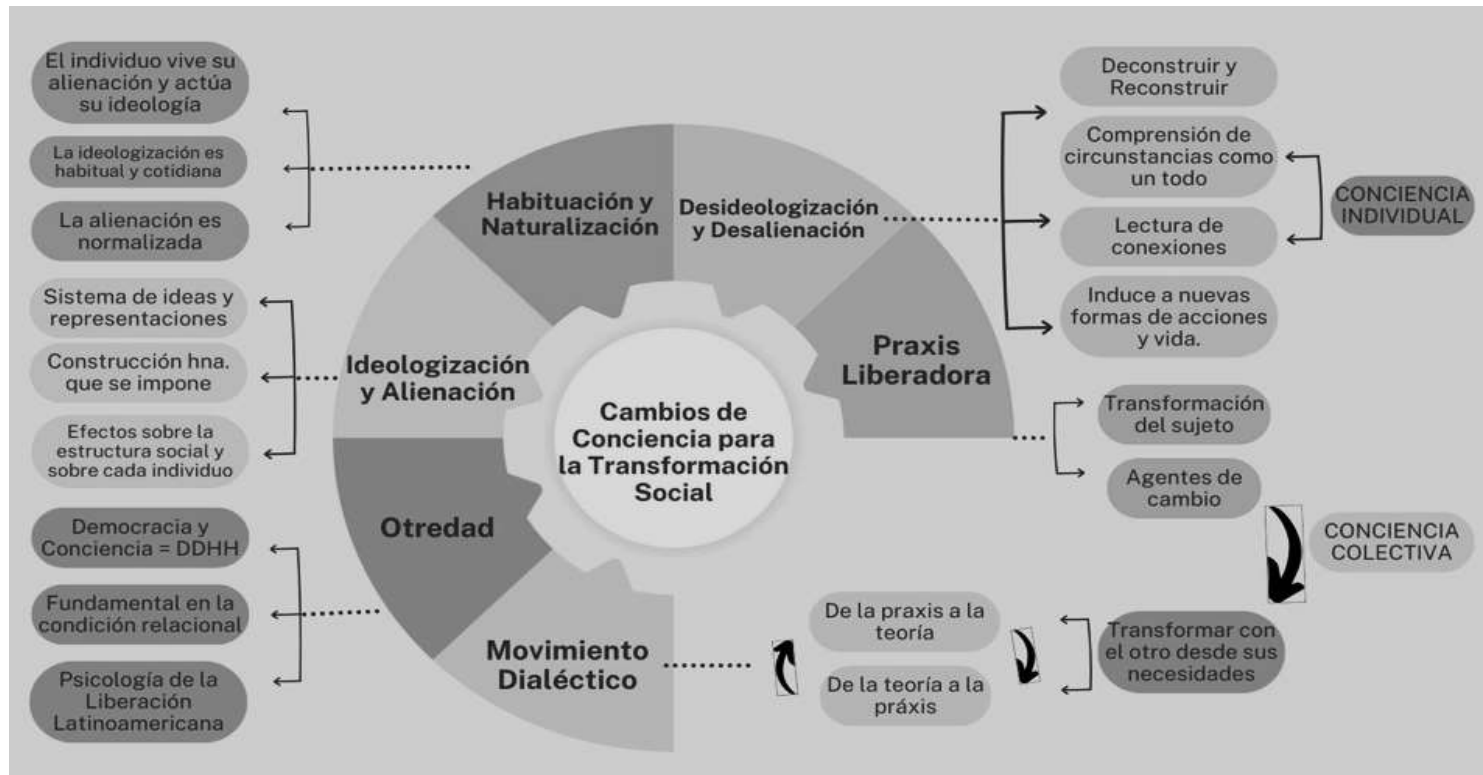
El individuo vive su alienación y actúa su ideología

La ideologización es habitual y cotidiana

La alienación es normalizada

Habituación y Naturalización

Desideologización y Desalienación

Deconstruir y Reconstruir

Comprensión de circunstancias como un todo

Lectura de conexiones

Induce a nuevas formas de acciones y vida.

CONCIENCIA INDIVIDUAL

Sistema de ideas y representaciones

Construcción hna. que se impone

Efectos sobre la estructura social y sobre cada individuo

Ideologización y Alienación

Praxis Liberadora

Cambios de Conciencia para la Transformación Social

Transformación del sujeto

Agentes de cambio

CONCIENCIA COLECTIVA

Otredad

Democracia y Conciencia = DDHH

Fundamental en la condición relacional

Psicología de la Liberación Latinoamericana

Movimiento Dialéctico

De la praxis a la teoría

De la teoría a la práxis

Transformar con el otro desde sus necesidades